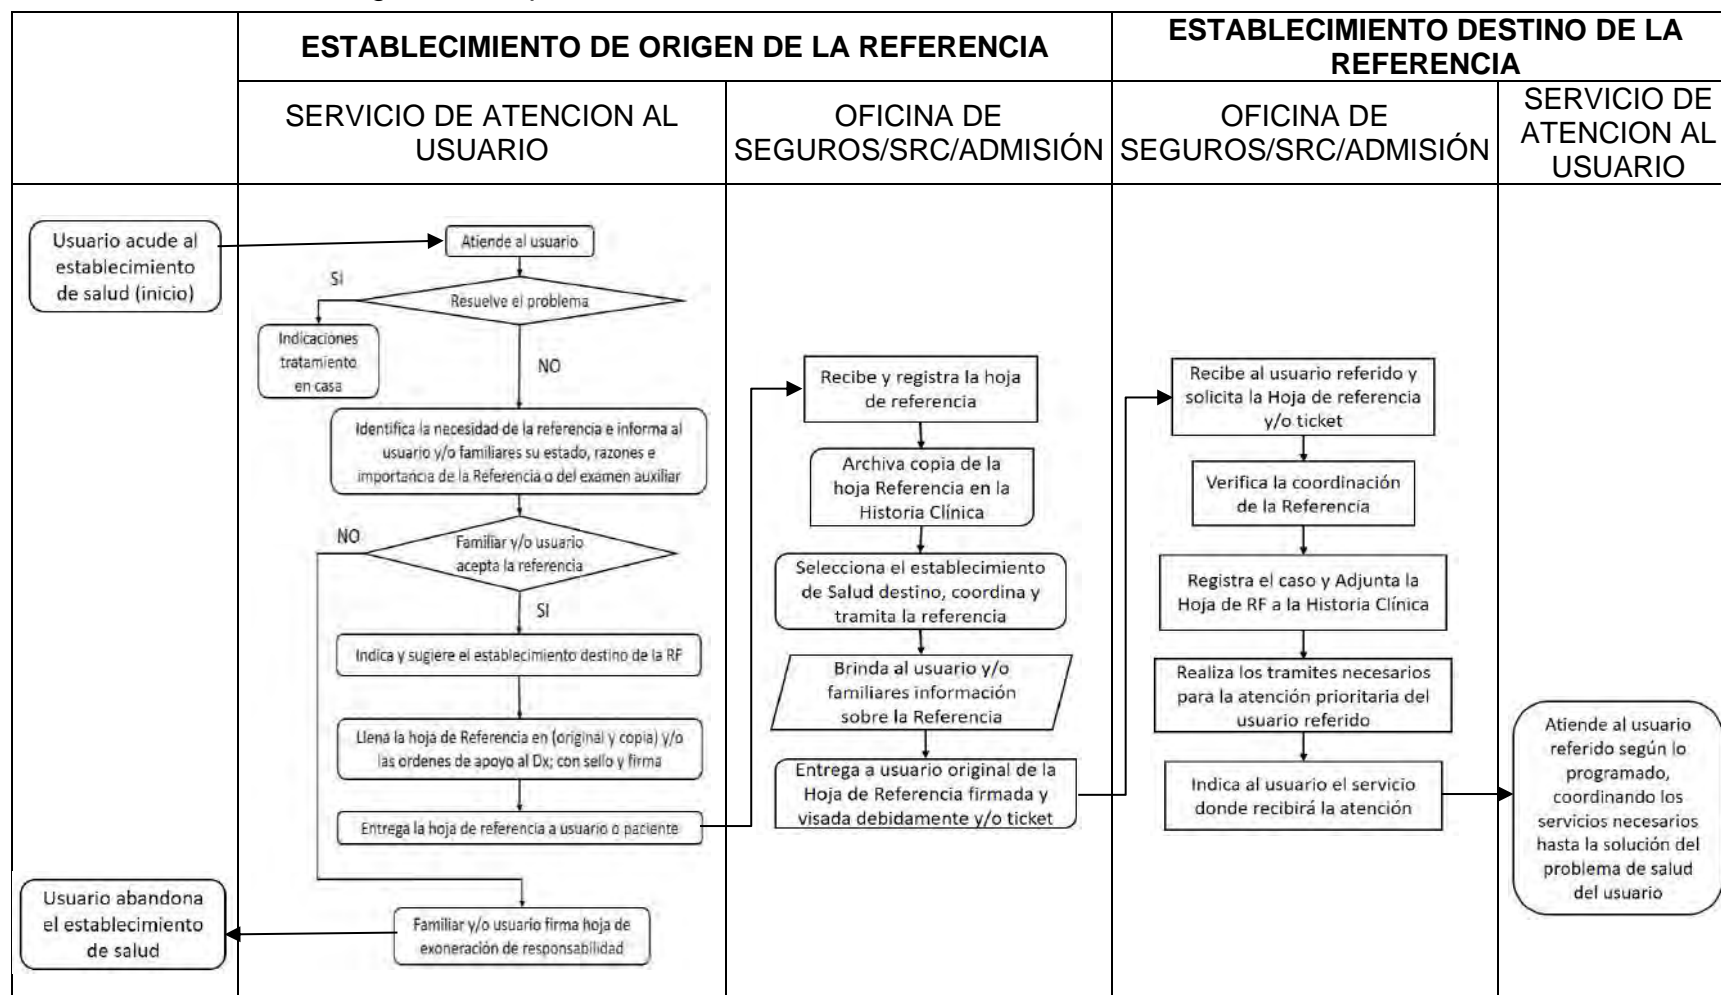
| | ESTABLECIMIENTO DE ORIGEN DE LA REFERENCIA | | ESTABLECIMIENTO DESTINO DE LA REFERENCIA | |
|---|---|---|---|---|
| | SERVICIO DE ATENCION AL USUARIO | OFICINA DE SEGUROS/SRC/ADMISIÓN | OFICINA DE SEGUROS/SRC/ADMISIÓN | SERVICIO DE ATENCION AL USUARIO |

Usuario acude al establecimiento de salud (inicio)

Atiende al usuario

Resuelve el problema

SI

Indicaciones tratamiento en casa

NO

Identifica la necesidad de la referencia e informa al usuario y/o familiares su estado, razones e importancia de la Referencia o del examen auxiliar

Familiar y/o usuario acepta la referencia

NO

SI

Indica y sugiere el establecimiento destino de la RF

Llena la hoja de Referencia en (original y copia) y/o las ordenes de apoyo al Dx; con sello y firma

Entrega la hoja de referencia a usuario o paciente

Familiar y/o usuario firma hoja de exoneración de responsabilidad

Usuario abandona el establecimiento de salud

Recibe y registra la hoja de referencia

Archiva copia de la hoja Referencia en la Historia Clínica

Selecciona el establecimiento de Salud destino, coordina y tramita la referencia

Brinda al usuario y/o familiares información sobre la Referencia

Entrega a usuario original de la Hoja de Referencia firmada y visada debidamente y/o ticket

Recibe al usuario referido y solicita la Hoja de referencia y/o ticket

Verifica la coordinación de la Referencia

Registra el caso y Adjunta la Hoja de RF a la Historia Clínica

Realiza los tramites necesarios para la atención prioritaria del usuario referido

Indica al usuario el servicio donde recibirá la atención

Atiende al usuario referido según lo programado, coordinando los servicios necesarios hasta la solución del problema de salud del usuario